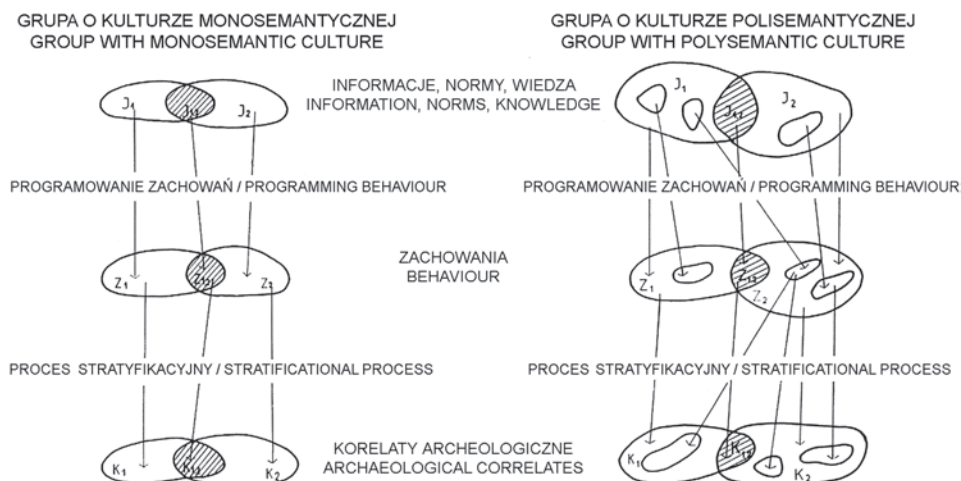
GRUPA O KULTURZE MONOSEMANTYCZNEJ
GROUP WITH MONOSEMANTIC CULTURE

GRUPA O KULTURZE POLISEMANTYCZNEJ
GROUP WITH POLYSEMANTIC CULTURE

INFORMACJE, NORMY, WIEDZA
INFORMATION, NORMS, KNOWLEDGE

$J_1$ $J_{12}$ $J_2$

$J_1$ $J_{12}$ $J_2$

PROGRAMOWANIE ZACHOWAŃ / PROGRAMMING BEHAVIOUR

PROGRAMOWANIE ZACHOWAŃ / PROGRAMMING BEHAVIOUR

ZACHOWANIA
BEHAVIOUR

$Z_1$ $Z_{12}$ $Z_2$

$Z_1$ $Z_{12}$ $Z_2$

PROCES STRATYFIKACYJNY / STRATIFICATIONAL PROCESS

PROCES STRATYFIKACYJNY / STRATIFICATIONAL PROCESS

KORELATY ARCHEOLOGICZNE
ARCHAEOLOGICAL CORRELATES

$K_1$ $K_{12}$ $K_2$

$K_1$ $K_{12}$ $K_2$